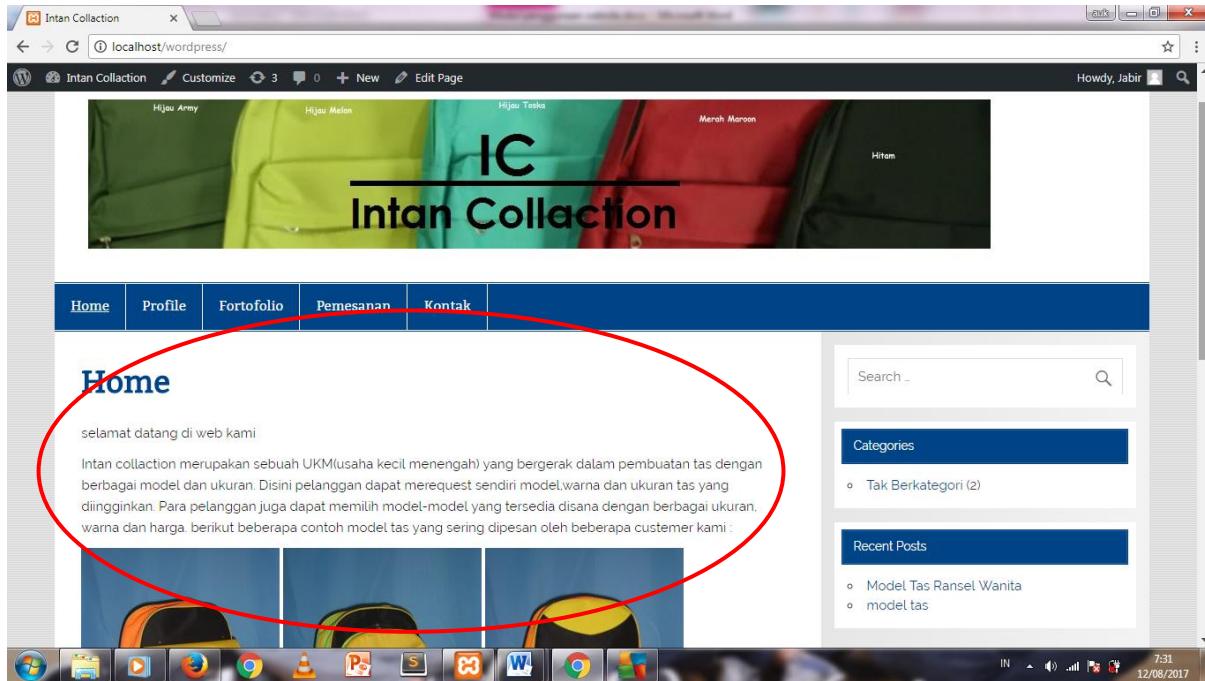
Intan Collaction ×

localhost/wordpress/

Intan Collaction Customize 3 0 New Edit Page Howdy, Jabir

Hijau Army Hijau Melon Hijau Toska Merah Maroon Hitam

IC
Intan Collaction

Home Profile Fortofolio Pemesanan Kontak

Home

selamat datang di web kami

Intan collaction merupakan sebuah UKM(usaha kecil menengah) yang bergerak dalam pembuatan tas dengan berbagai model dan ukuran. Disini pelanggan dapat merequest sendiri model,warna dan ukuran tas yang diingginkan. Para pelanggan juga dapat memilih model-model yang tersedia disana dengan berbagai ukuran, warna dan harga. berikut beberapa contoh model tas yang sering dipesan oleh beberapa custemer kami :

Search ...

Categories

Tak Berkategori (2)

Recent Posts

Model Tas Ransel Wanita
model tas

IN 7:31 12/08/2017